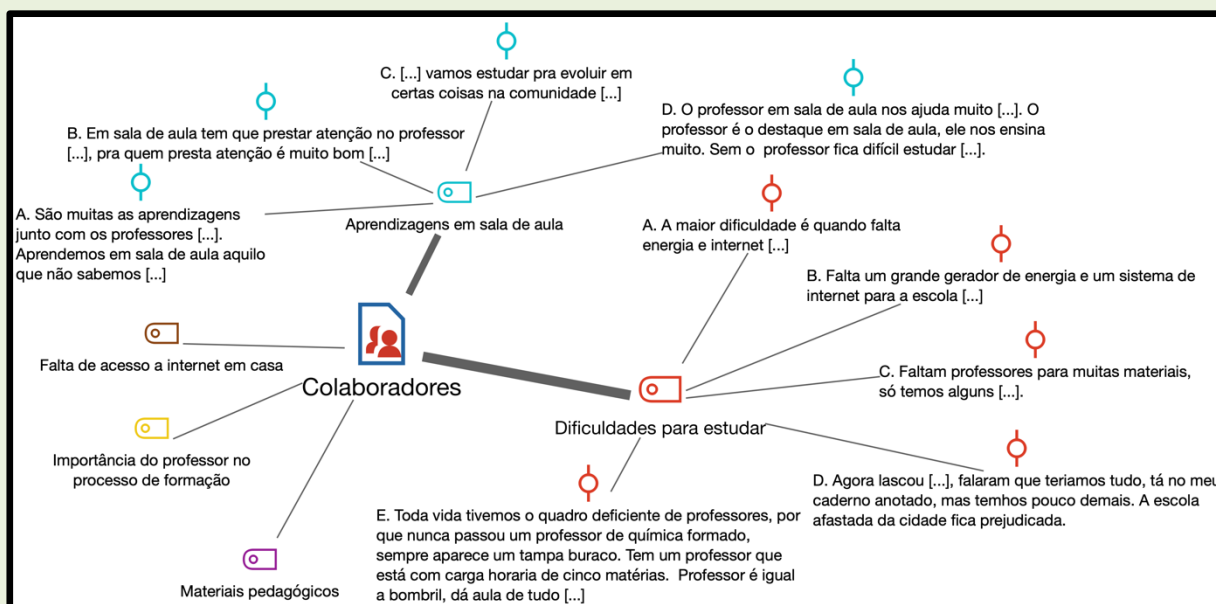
C. [...] vamos estudar pra evoluir em certas coisas na comunidade [...]

B. Em sala de aula tem que prestar atenção no professor [...], pra quem presta atenção é muito bom [...]

D. O professor em sala de aula nos ajuda muito [...]. O professor é o destaque em sala de aula, ele nos ensina muito. Sem o professor fica difícil estudar [...].

A. São muitas as aprendizagens junto com os professores [...]. Aprendemos em sala de aula aquilo que não sabemos [...]

Aprendizagens em sala de aula

A. A maior dificuldade é quando falta energia e internet [...]

B. Falta um grande gerador de energia e um sistema de internet para a escola [...]

Falta de acesso a internet em casa

Colaboradores

C. Faltam professores para muitas materiais, só temos alguns [...].

Dificuldades para estudar

Importância do professor no processo de formação

D. Agora lascou [...], falaram que teriamos tudo, tá no meu caderno anotado, mas temhos pouco demais. A escola afastada da cidade fica prejudicada.

E. Toda vida tivemos o quadro deficiente de professores, por que nunca passou um professor de química formado, sempre aparece um tampa buraco. Tem um professor que está com carga horaria de cinco matérias. Professor é igual a bombril, dá aula de tudo [...]

Materiais pedagógicos